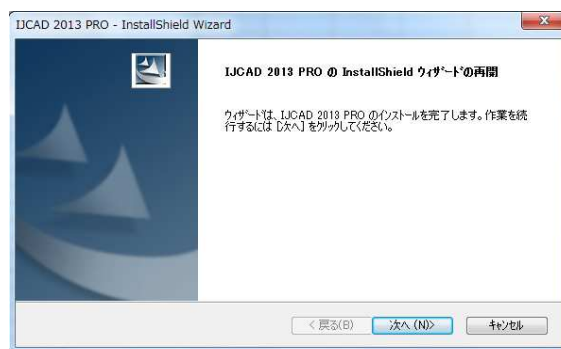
IJCAD 2013 PRO - InstallShield Wizard

IJCAD 2013 PRO の InstallShield ウィザードの再開

ウィザードは、IJCAD 2013 PRO のインストールを完了します。作業を続行するには [次へ] をクリックしてください。

< 戻る(B)　次へ (N)>　キャンセル